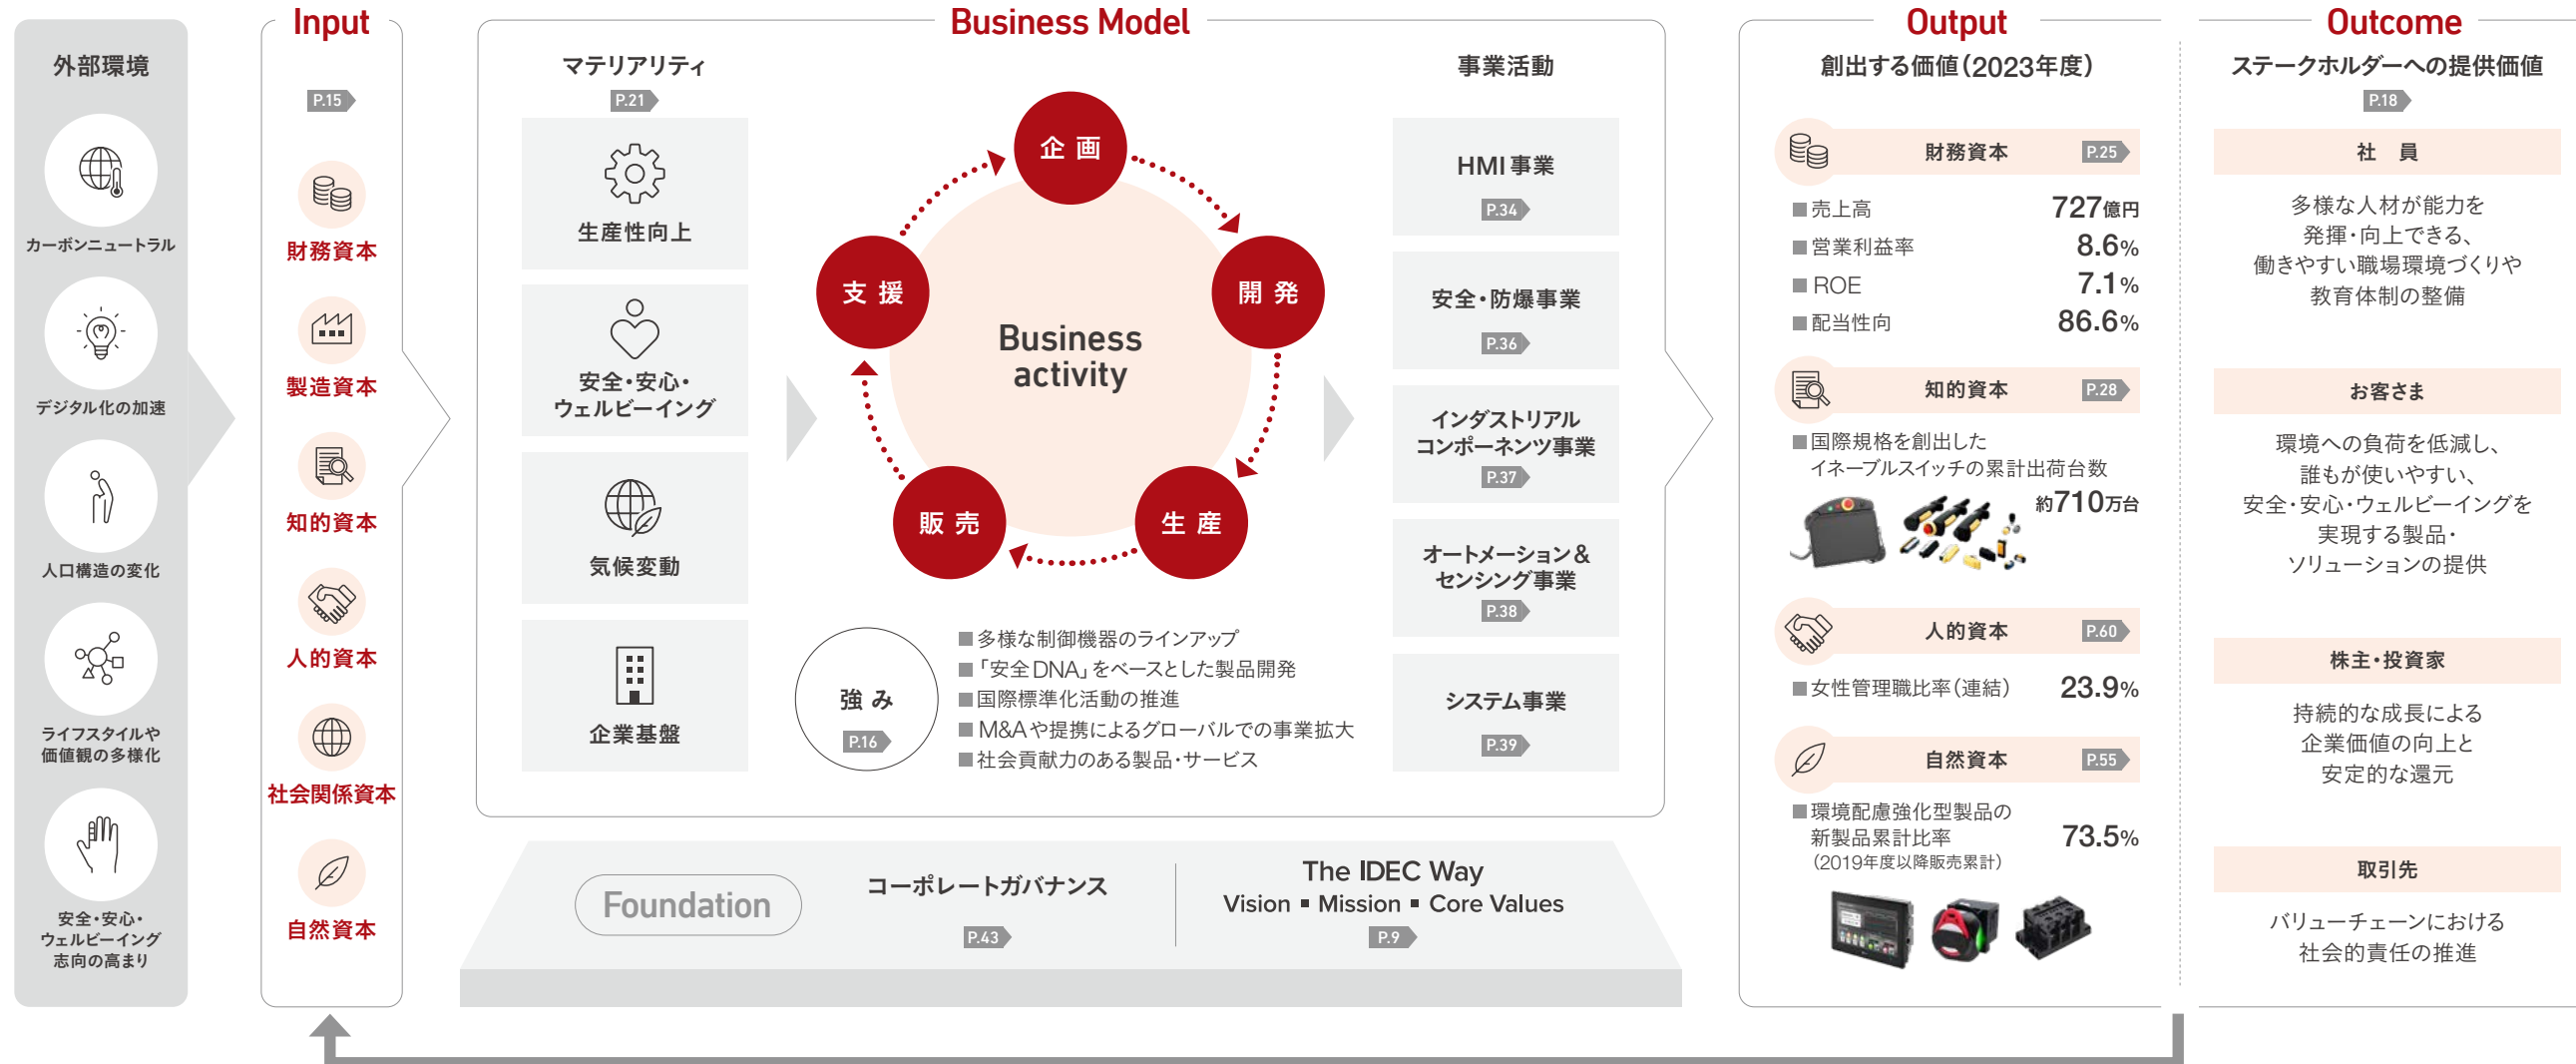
外部環境

カーボンニュートラル

デジタル化の加速

人口構造の変化

ライフスタイルや価値観の多様化

安全・安心・ウェルビーイング志向の高まり

Input

P.15

財務資本

製造資本

知的資本

人的資本

社会関係資本

自然資本

Business Model

マテリアリティ

P.21

生産性向上

安全・安心・ウェルビーイング

気候変動

企業基盤

企 画

開 発

生 産

販 売

支 援

Business activity

強 み

P.16

■多様な制御機器のラインアップ
■「安全DNA」をベースとした製品開発
■国際標準化活動の推進
■M&Aや提携によるグローバルでの事業拡大
■社会貢献力のある製品・サービス

事業活動

HMI事業

P.34

安全・防爆事業

P.36

インダストリアルコンポーネンツ事業

P.37

オートメーション＆センシング事業

P.38

システム事業

P.39

Foundation

コーポレートガバナンス

P.43

The IDEC Way
Vision ▪ Mission ▪ Core Values

P.9

Output

創出する価値（2023年度）

財務資本 P.25

■売上高 727億円
■営業利益率 8.6%
■ROE 7.1%
■配当性向 86.6%

知的資本 P.28

■国際規格を創出したイネーブルスイッチの累計出荷台数
約710万台

人的資本 P.60

■女性管理職比率（連結） 23.9%

自然資本 P.55

■環境配慮強化型製品の新製品累計比率（2019年度以降販売累計） 73.5%

Outcome

ステークホルダーへの提供価値

P.18

社 員

多様な人材が能力を発揮・向上できる、働きやすい職場環境づくりや教育体制の整備

お客さま

環境への負荷を低減し、誰もが使いやすい、安全・安心・ウェルビーイングを実現する製品・ソリューションの提供

株主・投資家

持続的な成長による企業価値の向上と安定的な還元

取引先

バリューチェーンにおける社会的責任の推進